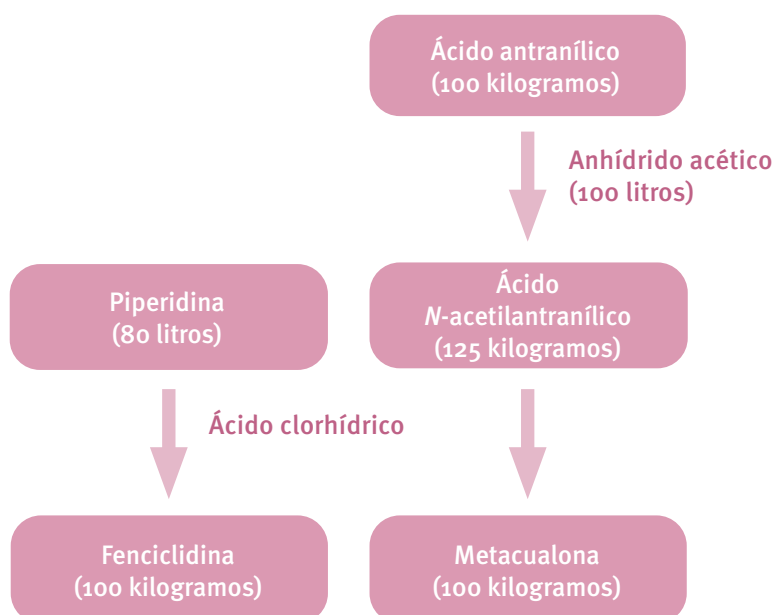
Ácido antranílico
(100 kilogramos)

Anhídrido acético
(100 litros)

Piperidina
(80 litros)

Ácido
N-acetilantranílico
(125 kilogramos)

Ácido clorhídrico

Fenciclidina
(100 kilogramos)

Metacualona
(100 kilogramos)